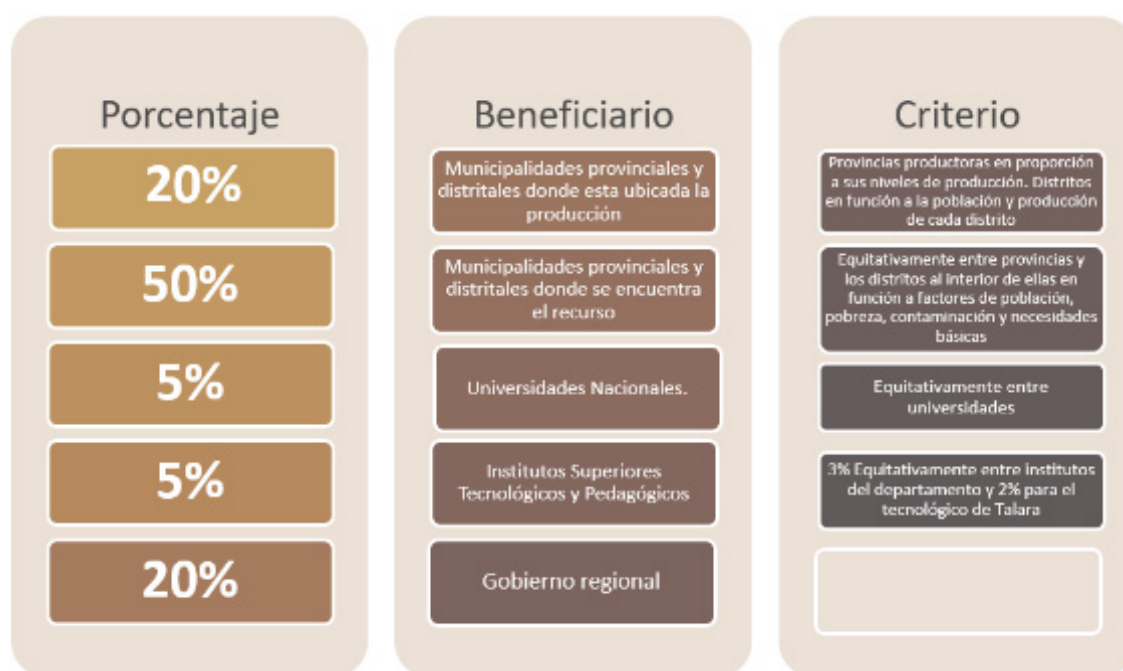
| Porcentaje | Beneficiario | Criterio |
|---|---|---|
| 20% | Municipalidades provinciales y distritales donde esta ubicada la producción | Provincias productoras en proporción a sus niveles de producción. Distritos en función a la población y producción de cada distrito |
| 50% | Municipalidades provinciales y distritales donde se encuentra el recurso | Equitativamente entre provincias y los distritos al interior de ellas en función a factores de población, pobreza, contaminación y necesidades básicas |
| 5% | Universidades Nacionales. | Equitativamente entre universidades |
| 5% | Institutos Superiores Tecnológicos y Pedagógicos | 3% Equitativamente entre institutos del departamento y 2% para el tecnológico de Talara |
| 20% | Gobierno regional | |